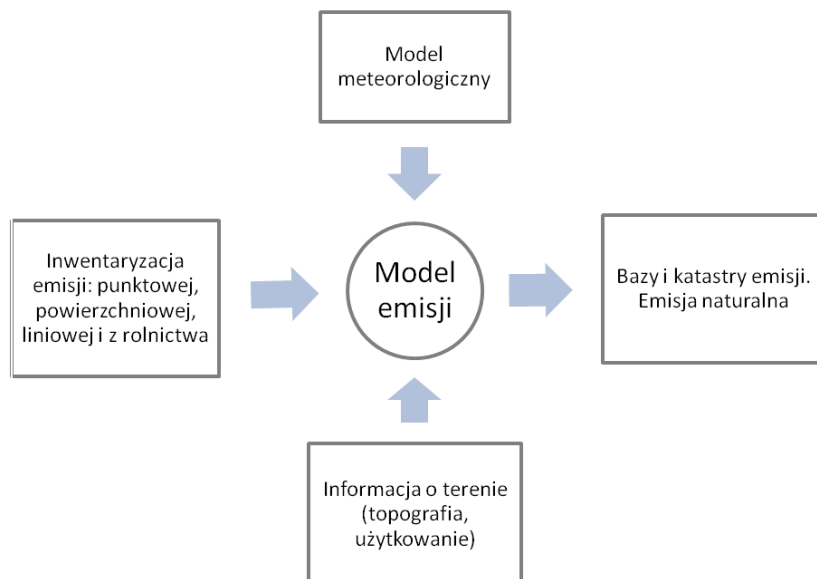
Model meteorologiczny

Inwentaryzacja emisji: punktowej, powierzchniowej, liniowej i z rolnictwa

Model emisji

Bazy i katastry emisji. Emisja naturalna

Informacja o terenie (topografia, użytkowanie)